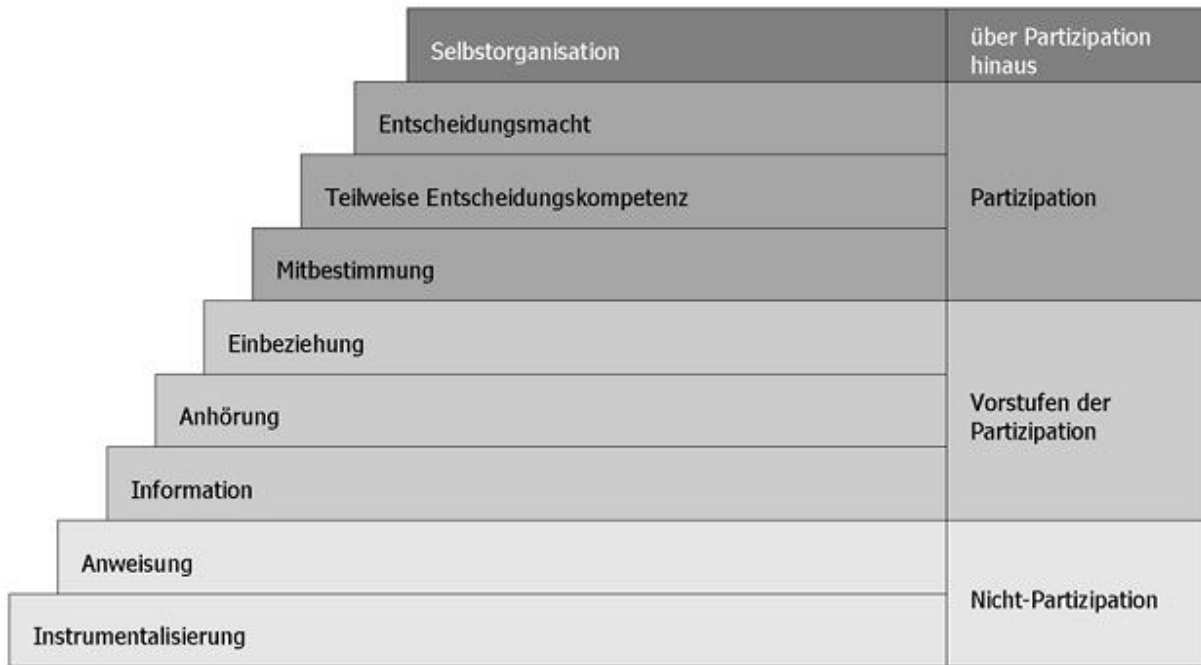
| | |
|---|---|
| Selbstorganisation | über Partizipation hinaus |
| Entscheidungsmacht | Partizipation |
| Teilweise Entscheidungskompetenz | |
| Mitbestimmung | |
| Einbeziehung | Vorstufen der Partizipation |
| Anhörung | |
| Information | |
| Anweisung | Nicht-Partizipation |
| Instrumentalisierung | |